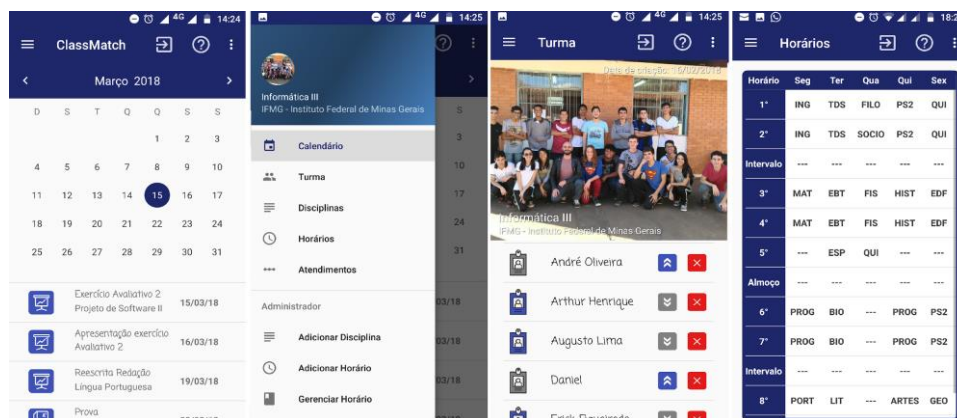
4G 14:24
ClassMatch
Março 2018

| D | S | T | Q | Q | S | S |
|---|---|---|---|---|---|---|
| | | | | 1 | 2 | 3 |
| 4 | 5 | 6 | 7 | 8 | 9 | 10 |
| 11 | 12 | 13 | 14 | 15 | 16 | 17 |
| 18 | 19 | 20 | 21 | 22 | 23 | 24 |
| 25 | 26 | 27 | 28 | 29 | 30 | 31 |

Exercício Avaliativo 2
Projeto de Software II
15/03/18

Apresentação exercício Avaliativo 2
16/03/18

Reescrita Redação
Língua Portuguesa
19/03/18

Prova
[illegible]

4G 14:25
Informática III
IFMG - Instituto Federal de Minas Gerais
Calendário
Turma
Disciplinas
Horários
Atendimentos
Administrador
Adicionar Disciplina
Adicionar Horário
Gerenciar Horário

4G 14:25
Turma
Data de criação: 16/02/2018
Informática III
IFMG - Instituto Federal de Minas Gerais
André Oliveira
Arthur Henrique
Augusto Lima
Daniel
Erick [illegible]

18:2
Horários

| Horário | Seg | Ter | Qua | Qui | Sex |
|---|---|---|---|---|---|
| 1° | ING | TDS | FILO | PS2 | QUI |
| 2° | ING | TDS | SOCIO | PS2 | QUI |
| Intervalo | --- | --- | --- | --- | --- |
| 3° | MAT | EBT | FIS | HIST | EDF |
| 4° | MAT | EBT | FIS | HIST | EDF |
| 5° | --- | ESP | QUI | --- | --- |
| Almoço | --- | --- | --- | --- | --- |
| 6° | PROG | BIO | --- | PROG | PS2 |
| 7° | PROG | BIO | --- | PROG | PS2 |
| Intervalo | --- | --- | --- | --- | --- |
| 8° | PORT | LIT | --- | ARTES | GEO |